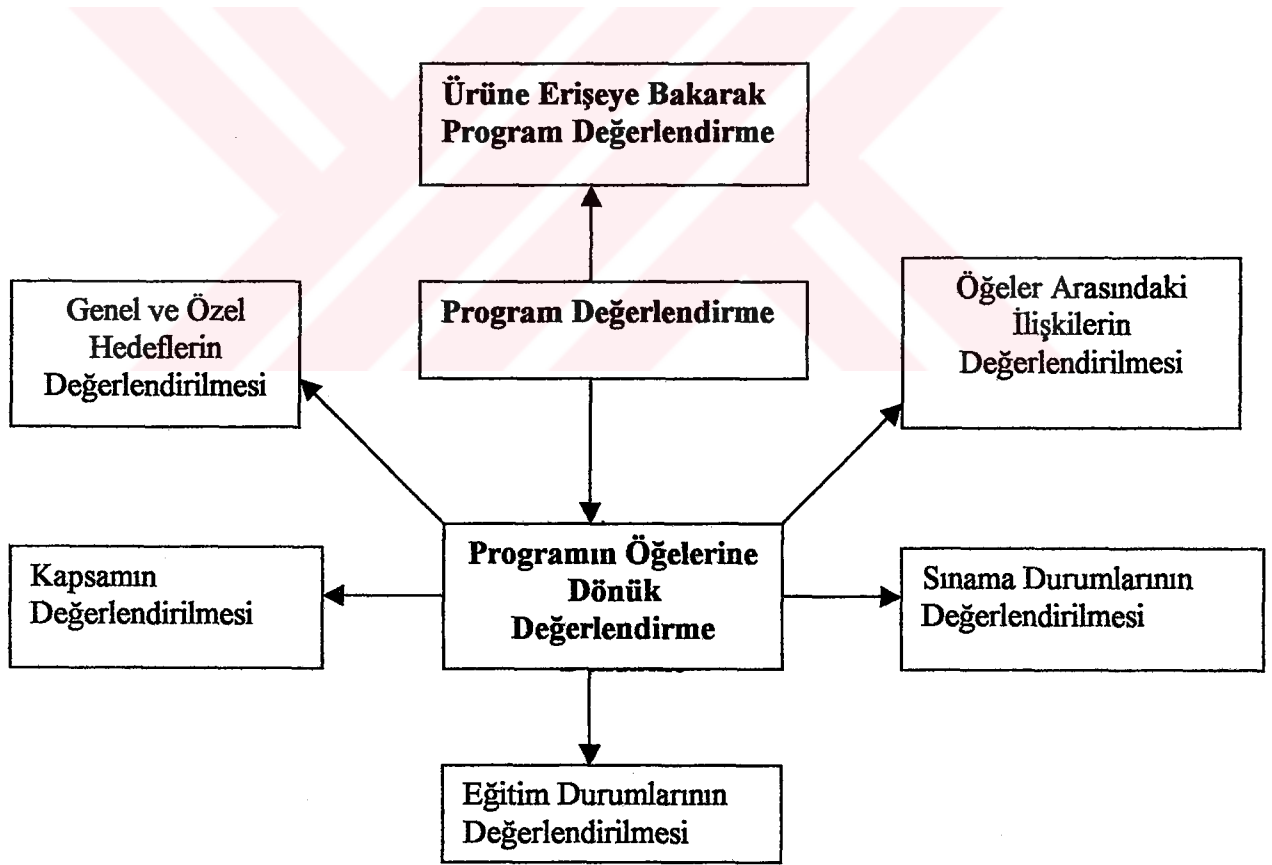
Ürüne Erişeye Bakarak Program Değerlendirme

Genel ve Özel Hedeflerin Değerlendirilmesi

Program Değerlendirme

Öğeler Arasındaki İlişkilerin Değerlendirilmesi

Kapsamın Değerlendirilmesi

Programın Öğelerine Dönük Değerlendirme

Sınama Durumlarının Değerlendirilmesi

Eğitim Durumlarının Değerlendirilmesi